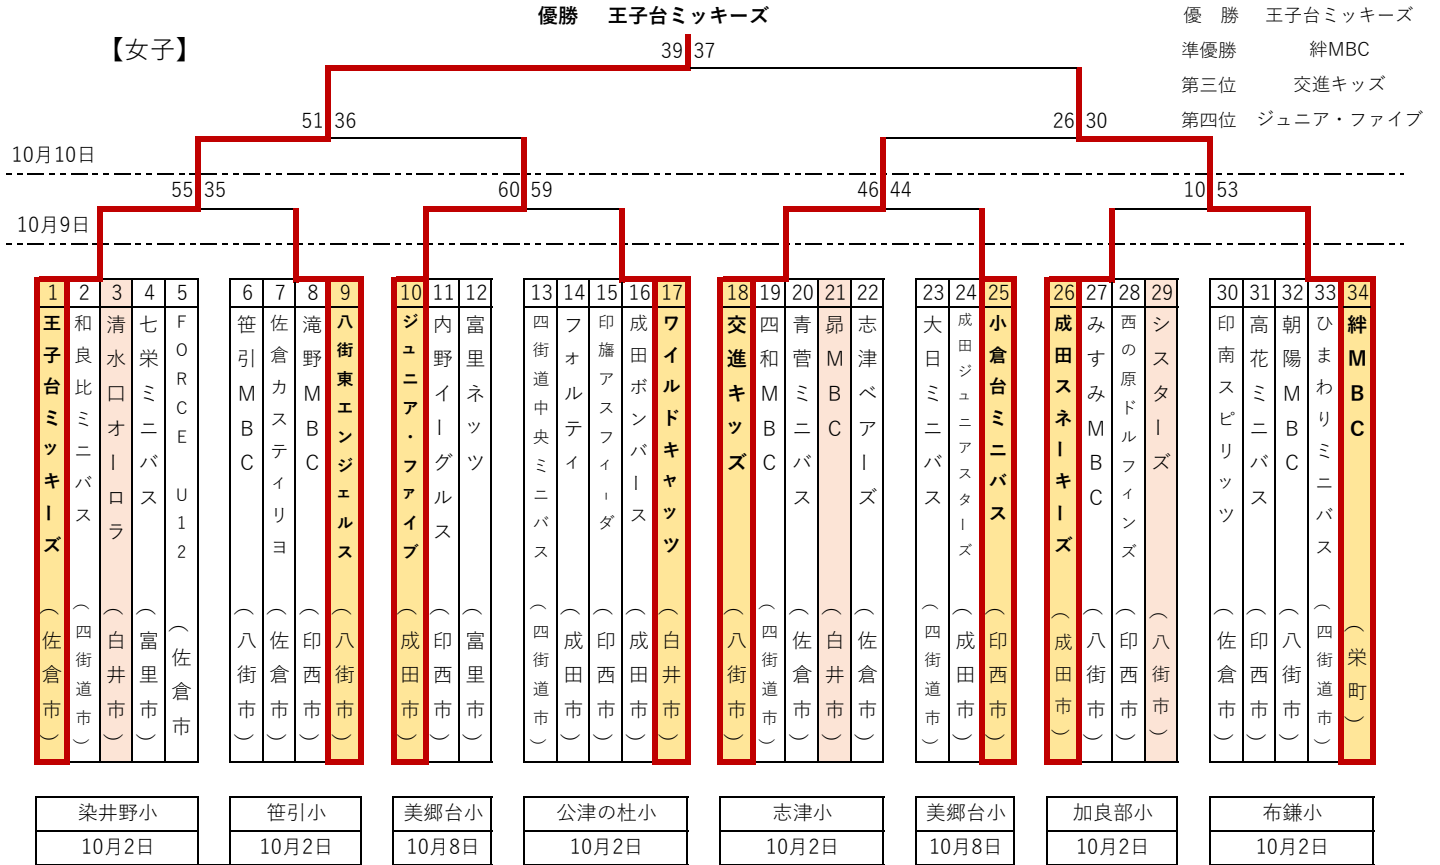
優勝　王子台ミッキーズ

【女子】

優　勝　王子台ミッキーズ
準優勝　絆MBC
第三位　交進キッズ
第四位　ジュニア・ファイブ

39 37
51 36
26 30
10月10日
55 35
60 59
46 44
10 53
10月9日

| 1 | 2 | 3 | 4 | 5 | 6 | 7 | 8 | 9 | 10 | 11 | 12 | 13 | 14 | 15 | 16 | 17 |
|---|---|---|---|---|---|---|---|---|---|---|---|---|---|---|---|---|
| 王子台ミッキーズ（佐倉市） | 和良比ミニバス（四街道市） | 清水口オーロラ（白井市） | 七栄ミニバス（富里市） | FORCE U12（佐倉市 | 笹引MBC（八街市） | 佐倉カスティリヨ（佐倉市） | 滝野MBC（印西市） | 八街東エンジェルス（八街市） | ジュニア・ファイブ（成田市） | 内野イーグルス（印西市） | 富里ネッツ（富里市） | 四街道中央ミニバス（四街道市） | フォルティ（成田市） | 印旛アスフィーダ（印西市） | 成田ボンバース（成田市） | ワイルドキャッツ（白井市） |

| 18 | 19 | 20 | 21 | 22 | 23 | 24 | 25 | 26 | 27 | 28 | 29 | 30 | 31 | 32 | 33 | 34 |
|---|---|---|---|---|---|---|---|---|---|---|---|---|---|---|---|---|
| 交進キッズ（八街市） | 四和MBC（四街道市） | 青菅ミニバス（佐倉市） | 昴MBC（白井市） | 志津ベアーズ（佐倉市） | 大日ミニバス（四街道市） | 成田ジュニアスターズ（成田市） | 小倉台ミニバス（印西市） | 成田スネーキーズ（成田市） | みすみMBC（八街市） | 西の原ドルフィンズ（印西市） | シスターズ（八街市） | 印南スピリッツ（佐倉市） | 高花ミニバス（印西市） | 朝陽MBC（八街市） | ひまわりミニバス（四街道市） | 絆MBC（栄町） |

| 染井野小 | 笹引小 | 美郷台小 | 公津の杜小 | 志津小 | 美郷台小 | 加良部小 | 布鎌小 |
|---|---|---|---|---|---|---|---|
| 10月2日 | 10月2日 | 10月8日 | 10月2日 | 10月2日 | 10月8日 | 10月2日 | 10月2日 |